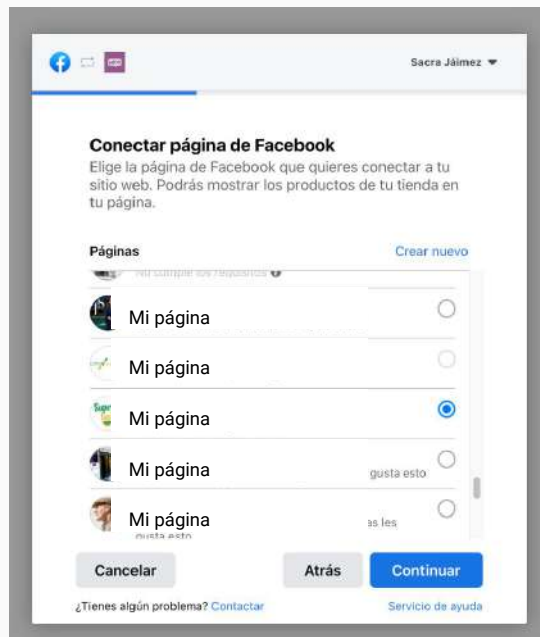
Sacra Jáimez

Conectar página de Facebook

Elige la página de Facebook que quieres conectar a tu sitio web. Podrás mostrar los productos de tu tienda en tu página.

Páginas

Crear nuevo

No cumple los requisitos

Mi página

Mi página

Mi página

Mi página

gusta esto

Mi página

as les gusta esto

Cancelar

Atrás

Continuar

¿Tienes algún problema? Contactar

Servicio de ayuda